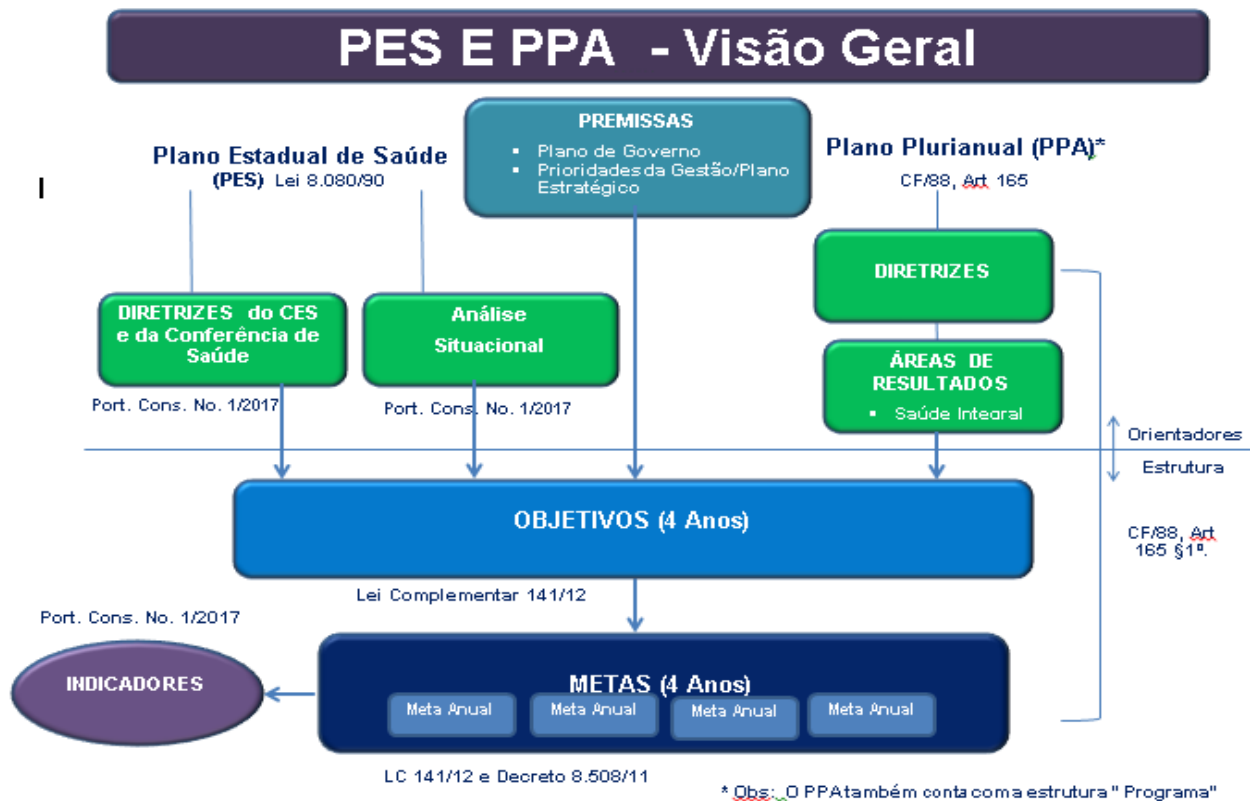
PES E PPA - Visão Geral

PREMISSAS
▪ Plano de Governo
▪ Prioridades da Gestão/Plano Estratégico

Plano Estadual de Saúde (PES) Lei 8.080/90

Plano Plurianual (PPA)*
CF/88, Art 165

I

DIRETRIZES do CES e da Conferência de Saúde

Análise Situacional

DIRETRIZES

ÁREAS DE RESULTADOS
▪ Saúde Integral

Port. Cons. No. 1/2017

Port. Cons. No. 1/2017

Orientadores

Estrutura

OBJETIVOS (4 Anos)

CF/88, Art 165 §1º.

Lei Complementar 141/12

Port. Cons. No. 1/2017

INDICADORES

METAS (4 Anos)

Meta Anual

Meta Anual

Meta Anual

Meta Anual

LC 141/12 e Decreto 8.508/11

* Obs: O PPA também conta com a estrutura " Programa"